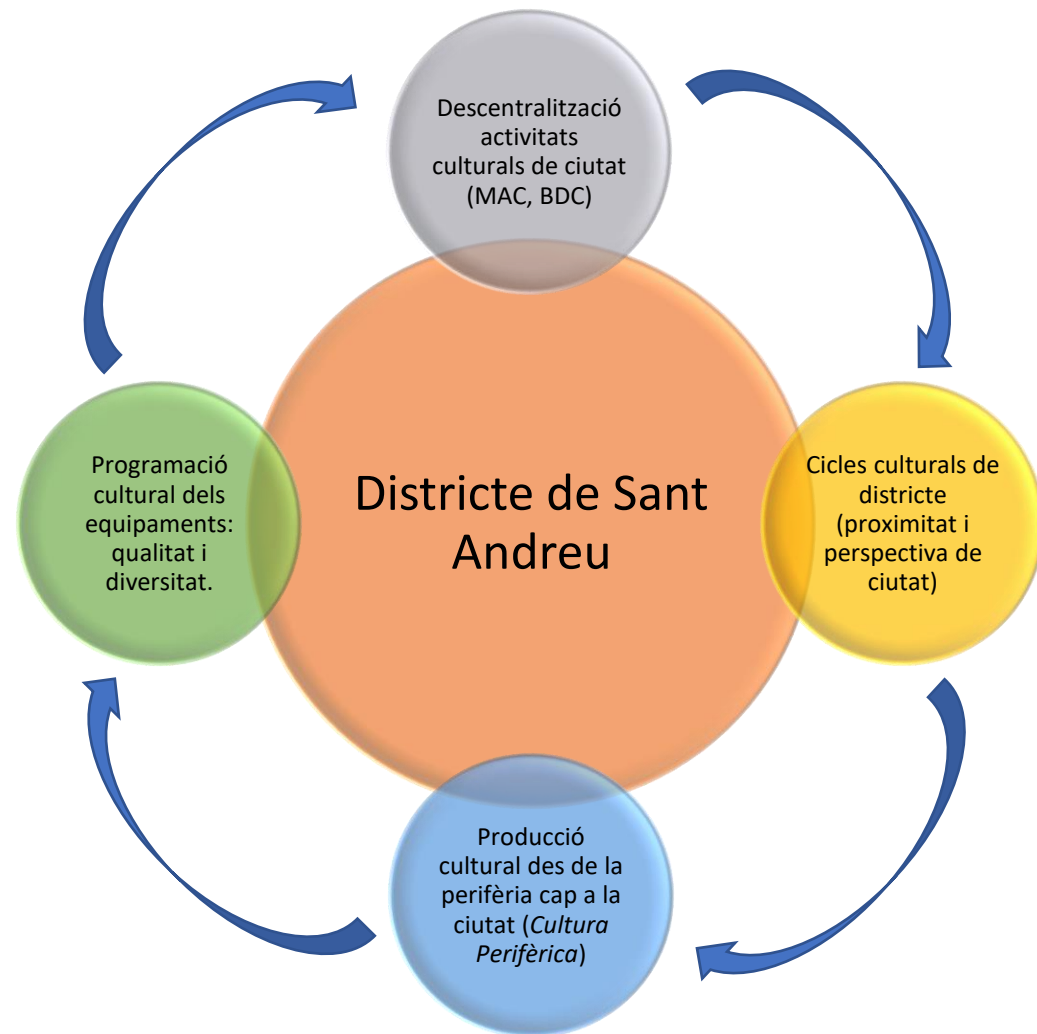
Descentralització activitats culturals de ciutat (MAC, BDC)

Cicles culturals de districte (proximitat i perspectiva de ciutat)

Districte de Sant Andreu

Producció cultural des de la perifèria cap a la ciutat (*Cultura Perifèrica*)

Programació cultural dels equipaments: qualitat i diversitat.